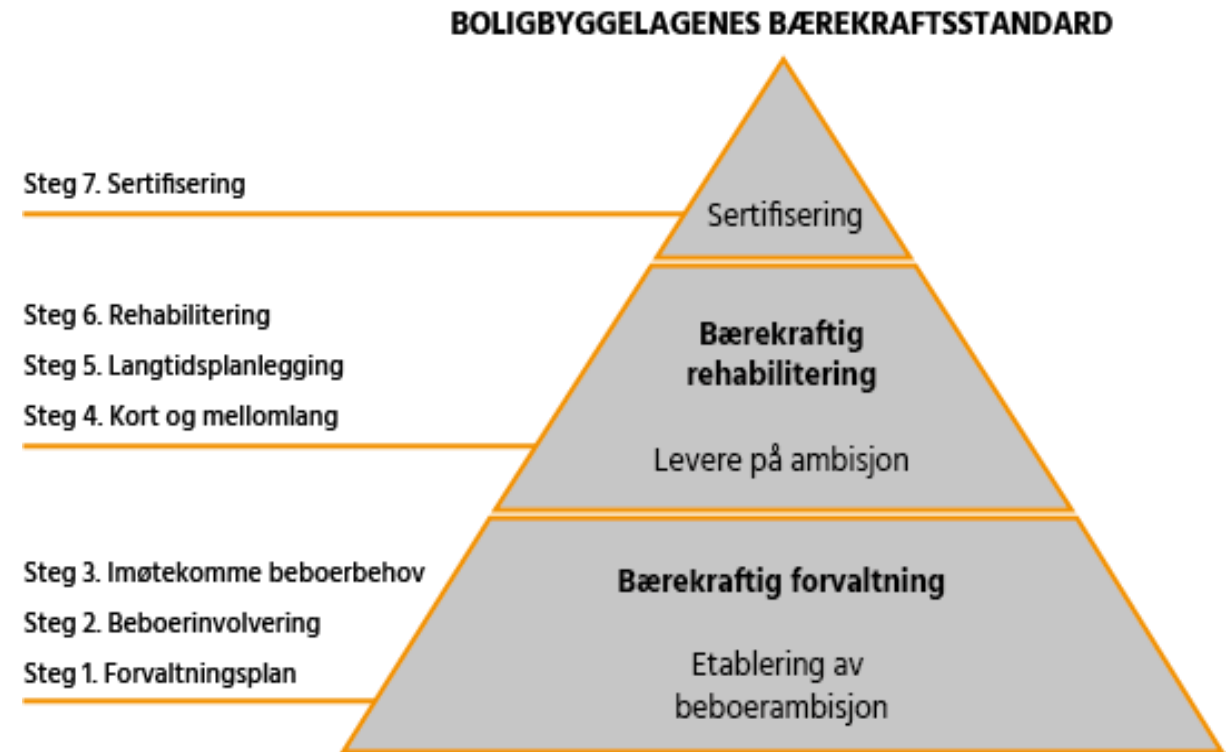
BOLIGBYGGELAGENES BÆREKRAFTSSTANDARD

Steg 7. Sertifisering

Sertifisering

Steg 6. Rehabilitering

Steg 5. Langtidsplanlegging

Steg 4. Kort og mellomlang

Bærekraftig rehabilitering

Levere på ambisjon

Steg 3. Imøtekomme beboerbehov

Steg 2. Beboerinvolvering

Steg 1. Forvaltningsplan

Bærekraftig forvaltning

Etablering av beboerambisjon